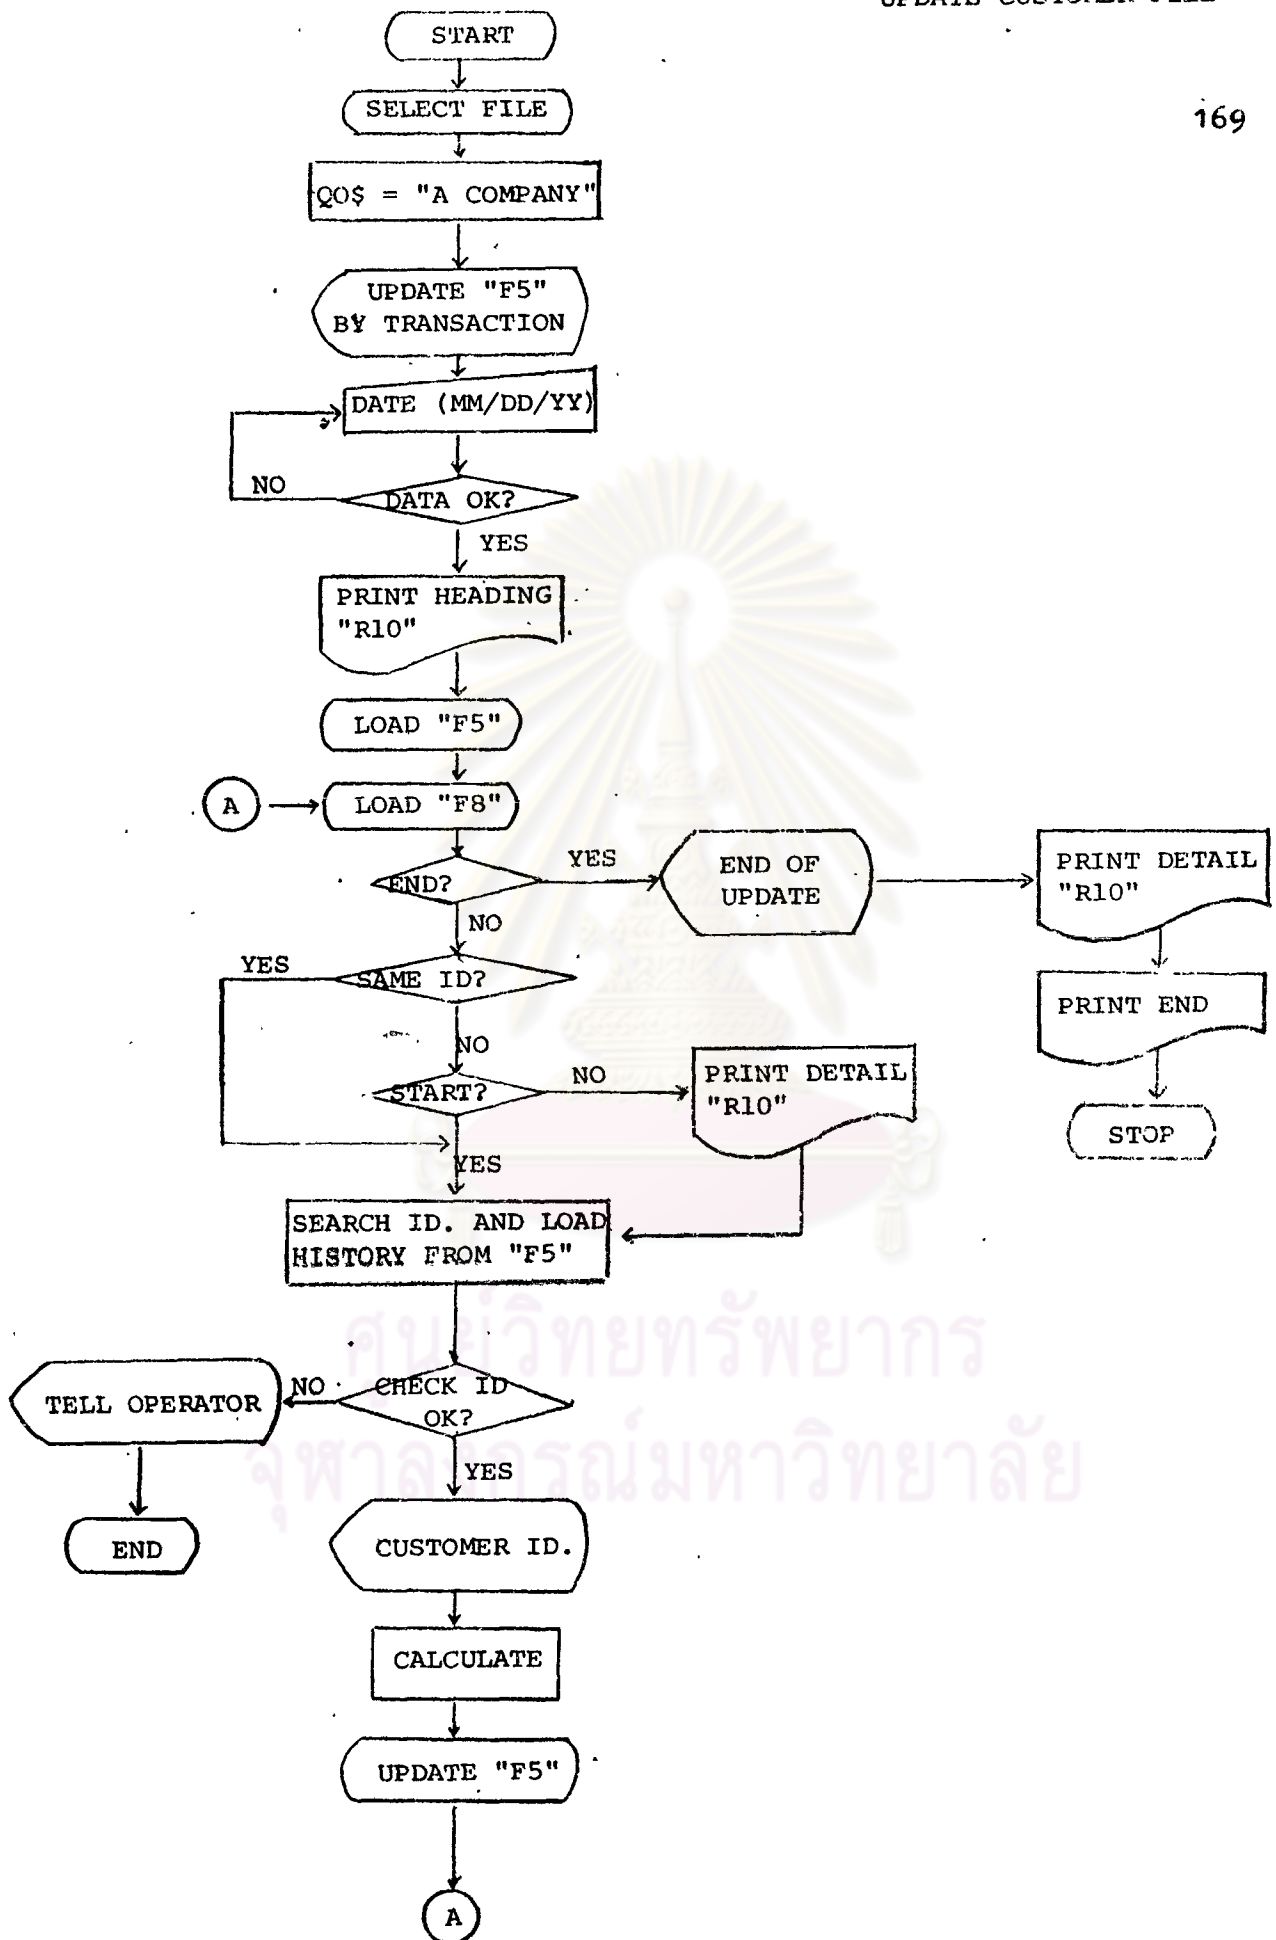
UPDATE CUSTOMER FILE

169

START

SELECT FILE

QO\$ = "A COMPANY"

UPDATE "F5" BY TRANSACTION

DATE (MM/DD/YY)

NO

DATA OK?

YES

PRINT HEADING "R10"

LOAD "F5"

A

LOAD "F8"

END?

YES

END OF UPDATE

PRINT DETAIL "R10"

PRINT END

STOP

NO

YES

SAME ID?

NO

START?

NO

PRINT DETAIL "R10"

YES

SEARCH ID. AND LOAD HISTORY FROM "F5"

TELL OPERATOR

NO

CHECK ID OK?

YES

END

CUSTOMER ID.

CALCULATE

UPDATE "F5"

A

ศูนย์วิทยทรัพยากร
จุฬาลงกรณ์มหาวิทยาลัย